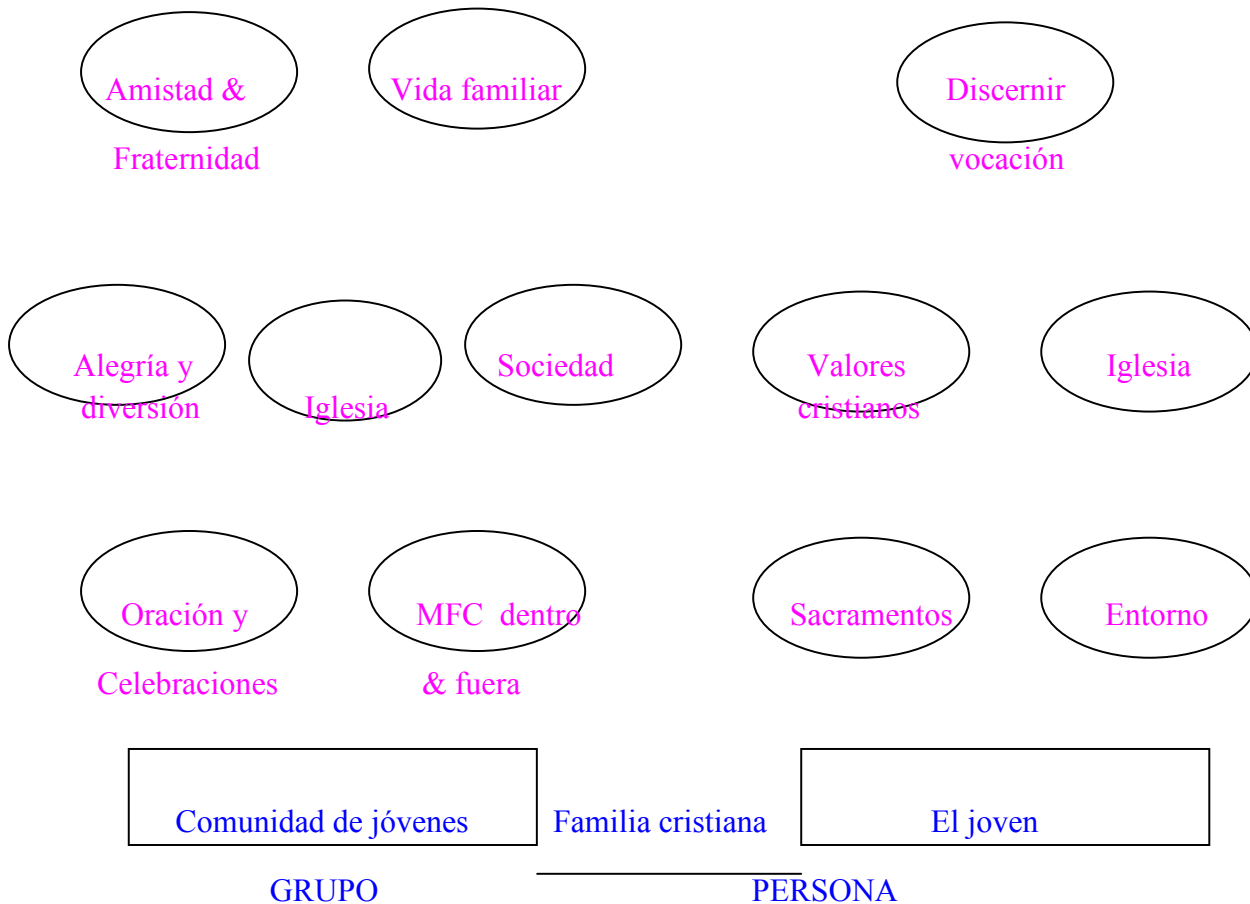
Amistad & Fraternidad

Vida familiar

Discernir vocación

Alegría y diversión

Iglesia

Sociedad

Valores cristianos

Iglesia

Oración y Celebraciones

MFC dentro & fuera

Sacramentos

Entorno

Comunidad de jóvenes

Familia cristiana

El joven

GRUPO

PERSONA